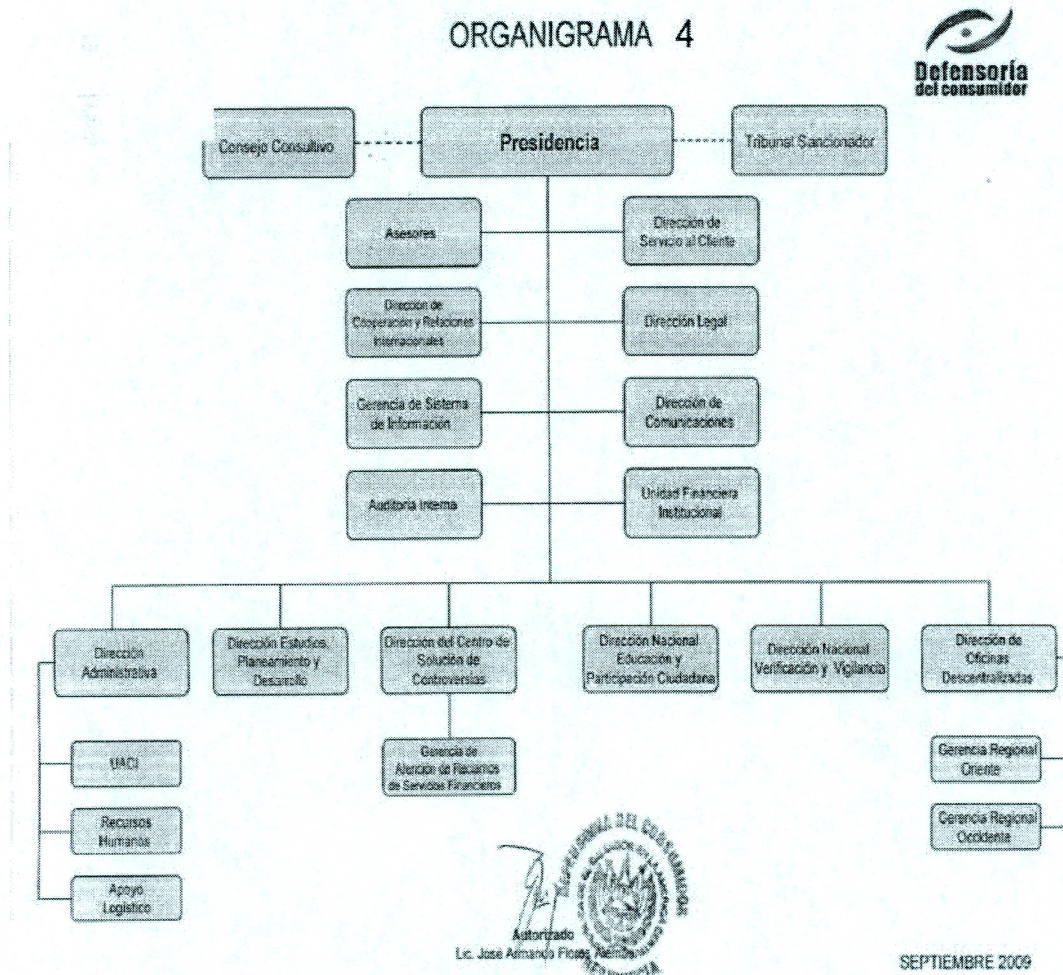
ORGANIGRAMA 4

Defensoría del consumidor

Consejo Consultivo

Presidencia

Tribunal Sancionador

Asesores

Dirección de Servicio al Cliente

Dirección de Cooperación y Relaciones Internacionales

Dirección Legal

Gerencia de Sistema de Información

Dirección de Comunicaciones

Auditoría Interna

Unidad Financiera Institucional

Dirección Administrativa

Dirección Estudios, Planeamiento y Desarrollo

Dirección del Centro de Solución de Controversias

Dirección Nacional Educación y Participación Ciudadana

Dirección Nacional Verificación y Vigilancia

Dirección de Oficinas Descentralizadas

UACI

Recursos Humanos

Apoyo Logístico

Gerencia de Atención de Reclamos de Servicios Financieros

Gerencia Regional Oriente

Gerencia Regional Occidente

DEFENSORIA DEL CONSUMIDOR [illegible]

Autorizado
Lic. José Armando Flores Alemán

SEPTIEMBRE 2009